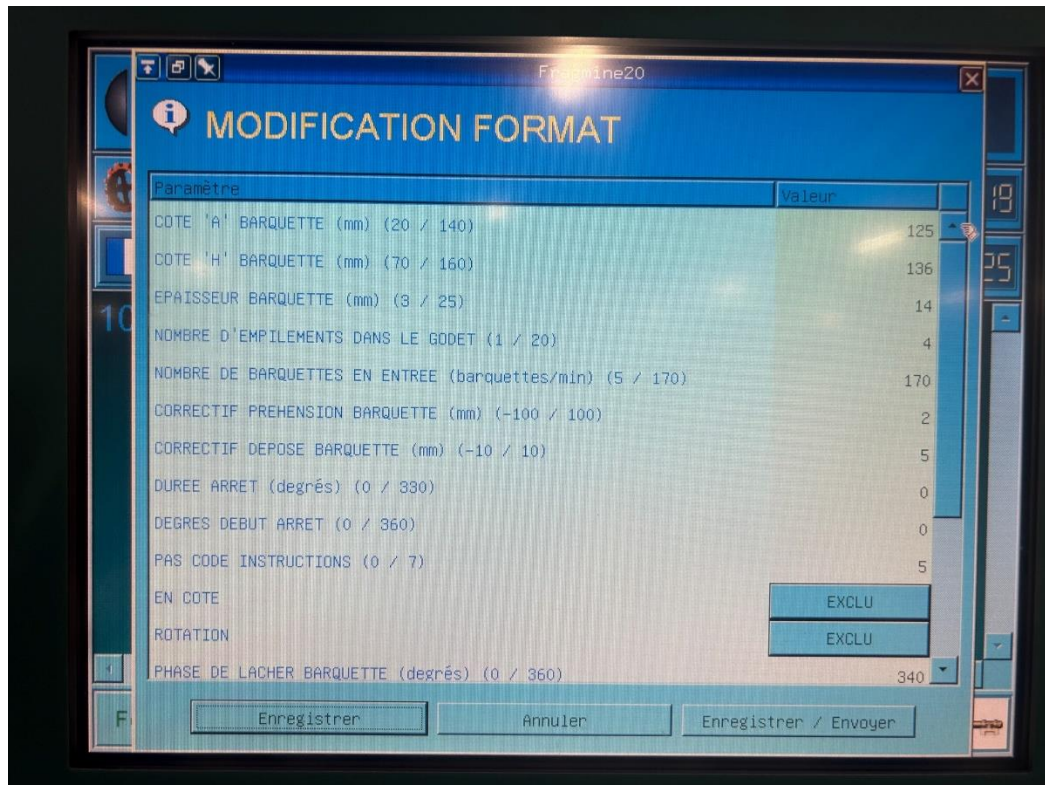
F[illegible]ine20

MODIFICATION FORMAT

| Paramètre | Valeur |
|---|---|
| COTE 'A' BARQUETTE (mm) (20 / 140) | 125 |
| COTE 'H' BARQUETTE (mm) (70 / 160) | 136 |
| EPAISSEUR BARQUETTE (mm) (3 / 25) | 14 |
| NOMBRE D'EMPILEMENTS DANS LE GODET (1 / 20) | 4 |
| NOMBRE DE BARQUETTES EN ENTREE (barquettes/min) (5 / 170) | 170 |
| CORRECTIF PREHENSION BARQUETTE (mm) (-100 / 100) | 2 |
| CORRECTIF DEPOSE BARQUETTE (mm) (-10 / 10) | 5 |
| DUREE ARRET (degrés) (0 / 330) | 0 |
| DEGRES DEBUT ARRET (0 / 360) | 0 |
| PAS CODE INSTRUCTIONS (0 / 7) | 5 |
| EN COTE | EXCLU |
| ROTATION | EXCLU |
| PHASE DE LACHER BARQUETTE (degrés) (0 / 360) | 340 |

Enregistrer Annuler Enregistrer / Envoyer

19 25 10 F